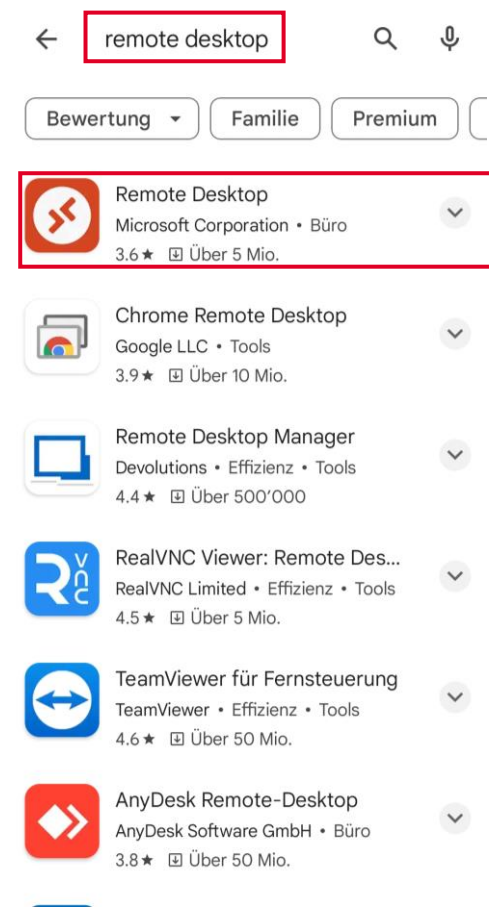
remote desktop

Bewertung

Familie

Premium

Remote Desktop
Microsoft Corporation • Büro
3.6 ★ Über 5 Mio.

Chrome Remote Desktop
Google LLC • Tools
3.9 ★ Über 10 Mio.

Remote Desktop Manager
Devolutions • Effizienz • Tools
4.4 ★ Über 500’000

RealVNC Viewer: Remote Des...
RealVNC Limited • Effizienz • Tools
4.5 ★ Über 5 Mio.

TeamViewer für Fernsteuerung
TeamViewer • Effizienz • Tools
4.6 ★ Über 50 Mio.

AnyDesk Remote-Desktop
AnyDesk Software GmbH • Büro
3.8 ★ Über 50 Mio.